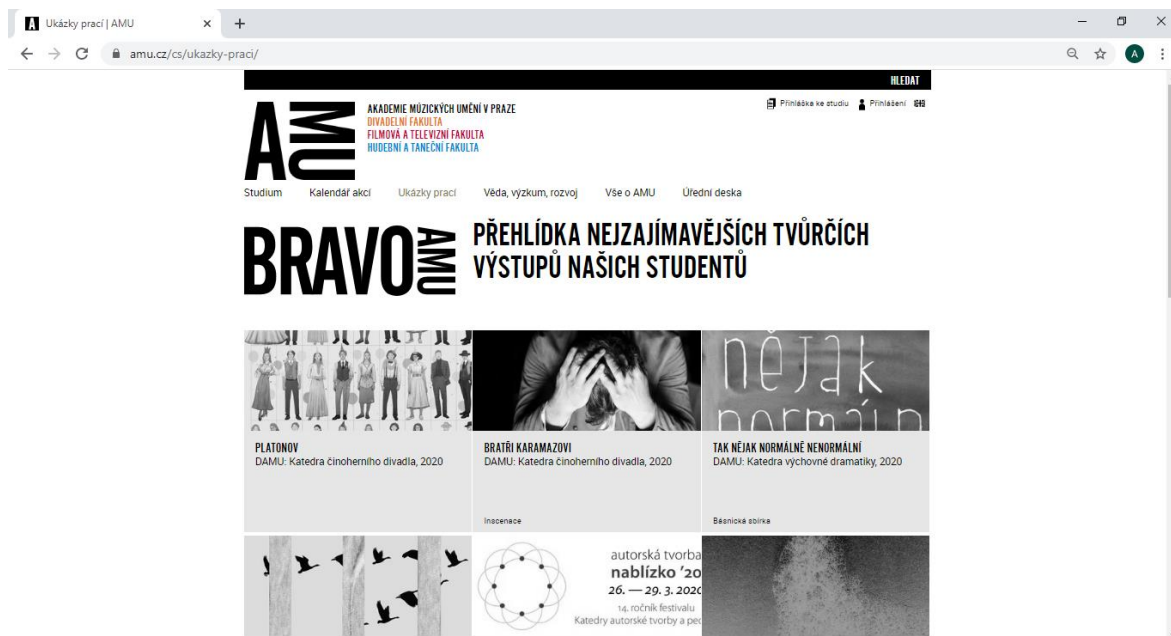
Ukázky prací | AMU

amu.cz/cs/ukazky-praci/

A

HLEDAT

AMU

AKADEMIE MÚZICKÝCH UMĚNÍ V PRAZE
DIVADELNÍ FAKULTA
FILMOVÁ A TELEVIZNÍ FAKULTA
HUDEBNÍ A TANEČNÍ FAKULTA

Přihláška ke studiu Přihlášení

Studium Kalendář akcí Ukázky prací Věda, výzkum, rozvoj Vše o AMU Úřední deska

BRAVO AMU

PŘEHLÍDKA NEJZAJÍMAVĚJŠÍCH TVŮRČÍCH VÝSTUPŮ NAŠICH STUDENTŮ

PLATONOV
DAMU: Katedra činoherního divadla, 2020

BRATŘI KARAMAZOVI
DAMU: Katedra činoherního divadla, 2020
Inscenace

nějak normáln
TAK NĚJAK NORMÁLNĚ NENORMÁLNÍ
DAMU: Katedra výchovné dramatiky, 2020
Básnická sbírka

autorská tvorba
nablízko '20
26. — 29. 3. 202
14. ročník festivalu
Katedry autorské tvorby a pe